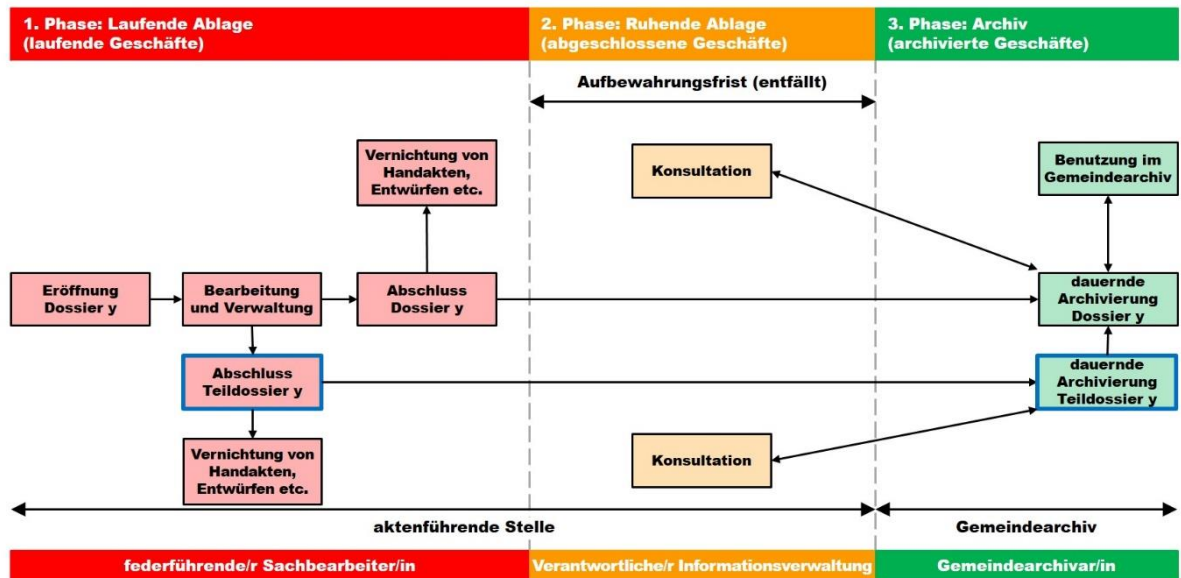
1. Phase: Laufende Ablage (laufende Geschäfte)

2. Phase: Ruhende Ablage (abgeschlossene Geschäfte)

3. Phase: Archiv (archivierte Geschäfte)

Aufbewahrungsfrist (entfällt)

Vernichtung von Handakten, Entwürfen etc.

Konsultation

Benutzung im Gemeindearchiv

Eröffnung Dossier y

Bearbeitung und Verwaltung

Abschluss Dossier y

dauernde Archivierung Dossier y

Abschluss Teildossier y

dauernde Archivierung Teildossier y

Vernichtung von Handakten, Entwürfen etc.

Konsultation

aktenführende Stelle

Gemeindearchiv

federführende/r Sachbearbeiter/in

Verantwortliche/r Informationsverwaltung

Gemeindearchivar/in